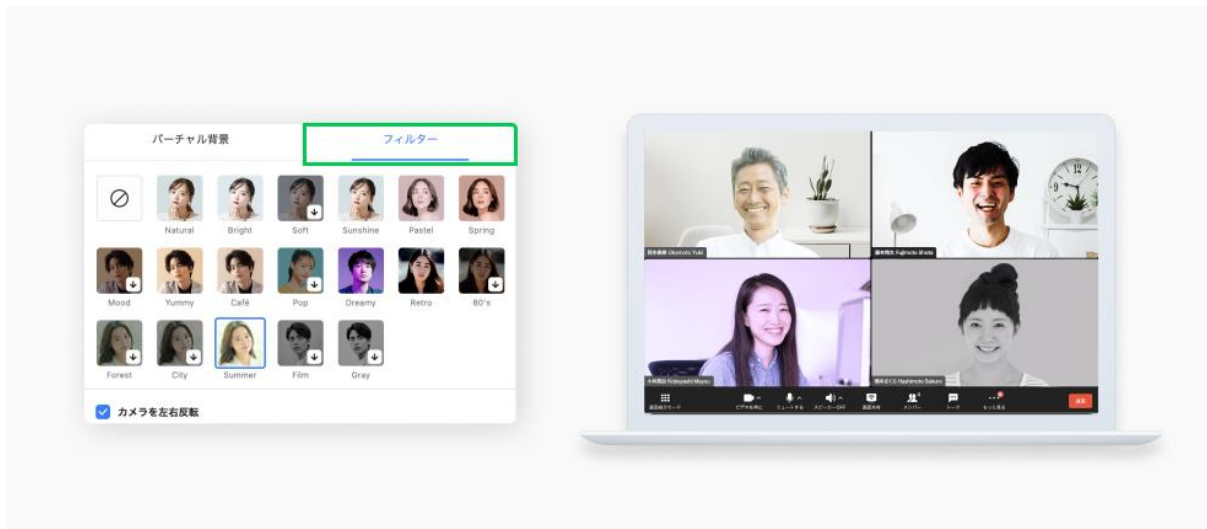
バーチャル背景

フィルター

Natural
Bright
Soft
Sunshine
Pastel
Spring
Mood
Yummy
Café
Pop
Dreamy
Retro
80's
Forest
City
Summer
Film
Gray

カメラを左右反転

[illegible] Okamoto Yuki
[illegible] Fujimoto Shota
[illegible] Kobayashi Mayu
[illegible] Hashimoto Sakura